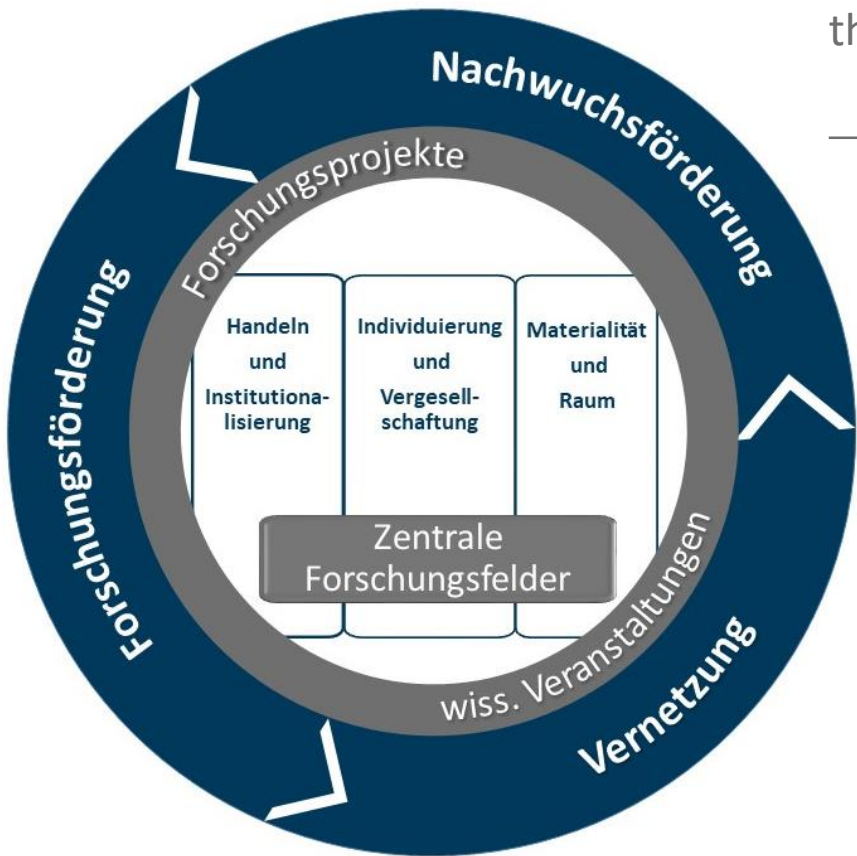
th

Nachwuchsförderung

Forschungsprojekte

Forschungsförderung

Handeln und Institutionalisierung

Individuierung und Vergesellschaftung

Materialität und Raum

Zentrale Forschungsfelder

wiss. Veranstaltungen

Vernetzung